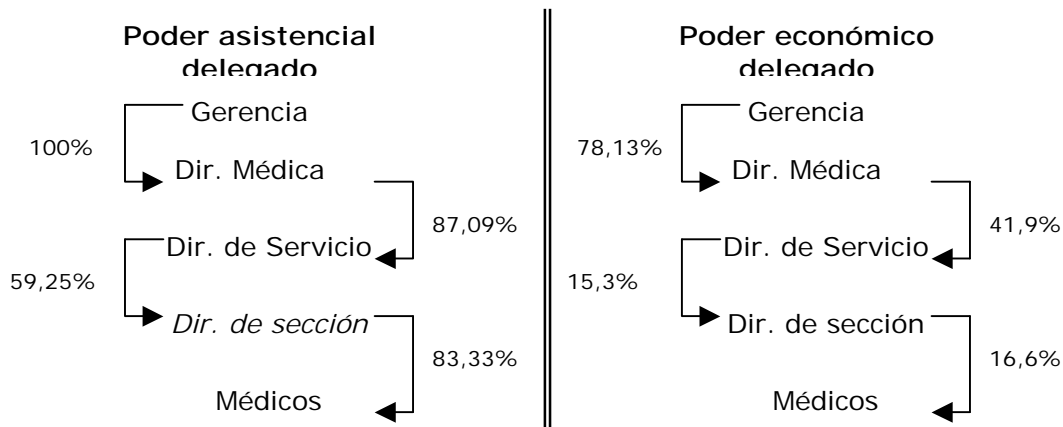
Poder asistencial delegado

Gerencia
100%
Dir. Médica
87,09%
Dir. de Servicio
59,25%
*Dir. de sección*
83,33%
Médicos

Poder económico delegado

Gerencia
78,13%
Dir. Médica
41,9%
Dir. de Servicio
15,3%
Dir. de sección
16,6%
Médicos